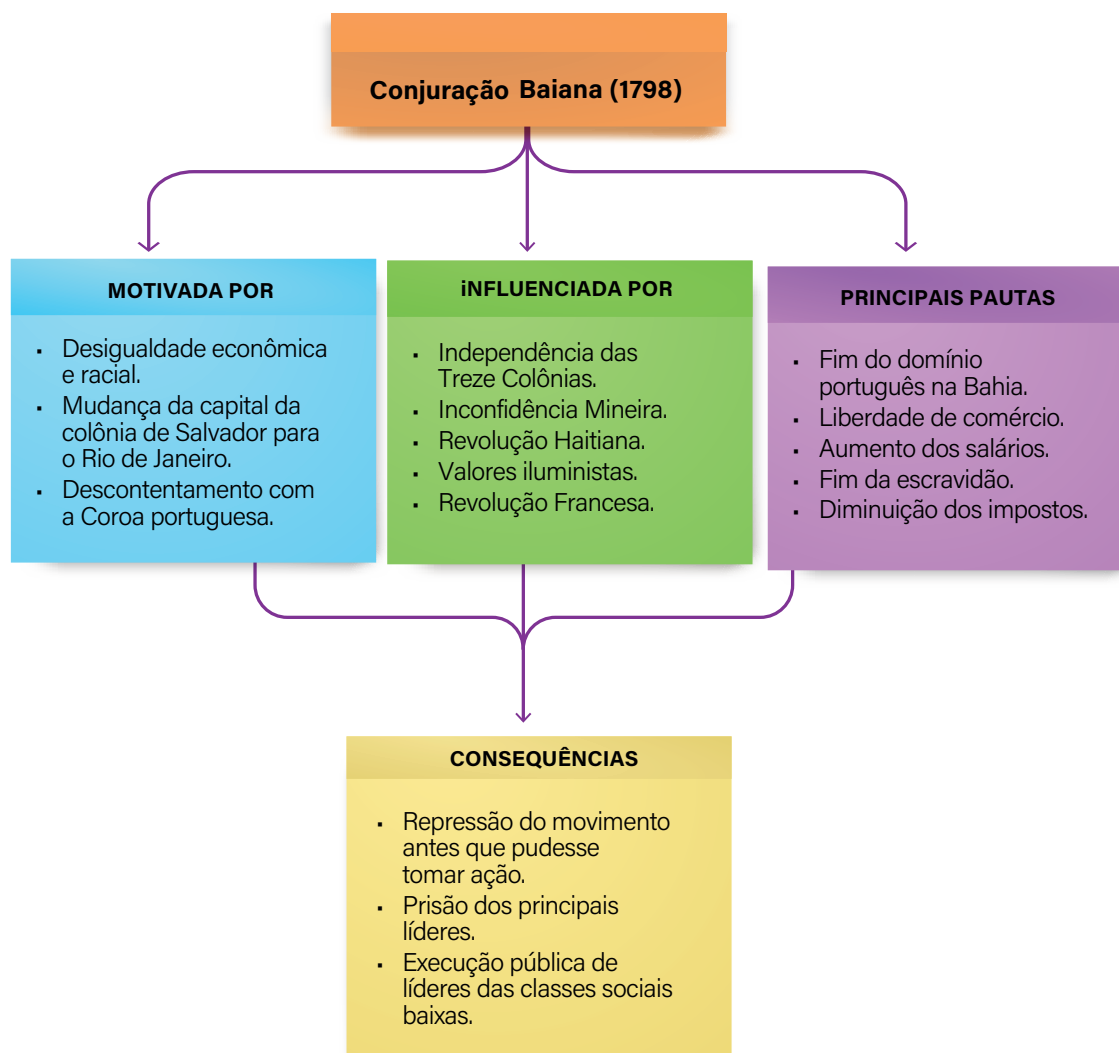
Conjuração Baiana (1798)

MOTIVADA POR

- Desigualdade econômica e racial.
- Mudança da capital da colônia de Salvador para o Rio de Janeiro.
- Descontentamento com a Coroa portuguesa.

iNFLUENCIADA POR

- Independência das Treze Colônias.
- Inconfidência Mineira.
- Revolução Haitiana.
- Valores iluministas.
- Revolução Francesa.

PRINCIPAIS PAUTAS

- Fim do domínio português na Bahia.
- Liberdade de comércio.
- Aumento dos salários.
- Fim da escravidão.
- Diminuição dos impostos.

CONSEQUÊNCIAS

- Repressão do movimento antes que pudesse tomar ação.
- Prisão dos principais líderes.
- Execução pública de líderes das classes sociais baixas.